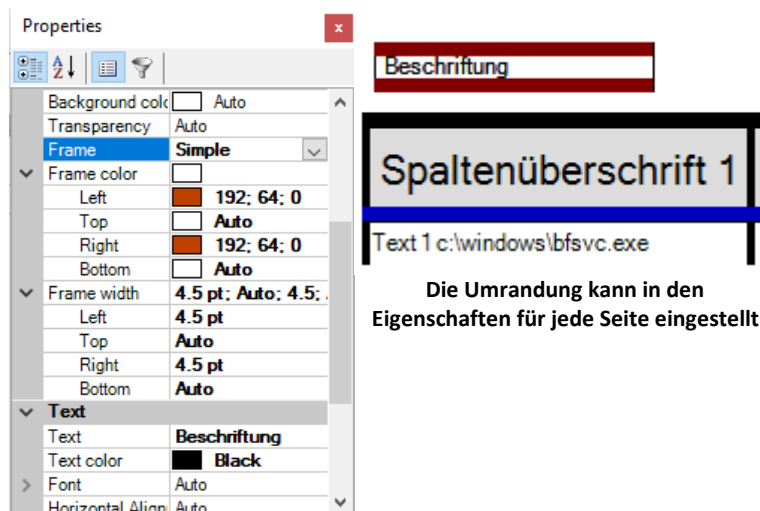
Properties

| | |
|---|---|
| Background colc | Auto |
| Transparency | Auto |
| Frame | Simple |
| Frame color | |
| Left | 192; 64; 0 |
| Top | Auto |
| Right | 192; 64; 0 |
| Bottom | Auto |
| Frame width | 4.5 pt; Auto; 4.5; |
| Left | 4.5 pt |
| Top | Auto |
| Right | 4.5 pt |
| Bottom | Auto |
| Text | |
| Text | Beschriftung |
| Text color | Black |
| Font | Auto |
| Horizontal Align | Auto |

Beschriftung

Spaltenüberschrift 1

Text 1 c:\windows\bfsvc.exe

Die Umrandung kann in den Eigenschaften für jede Seite eingestellt